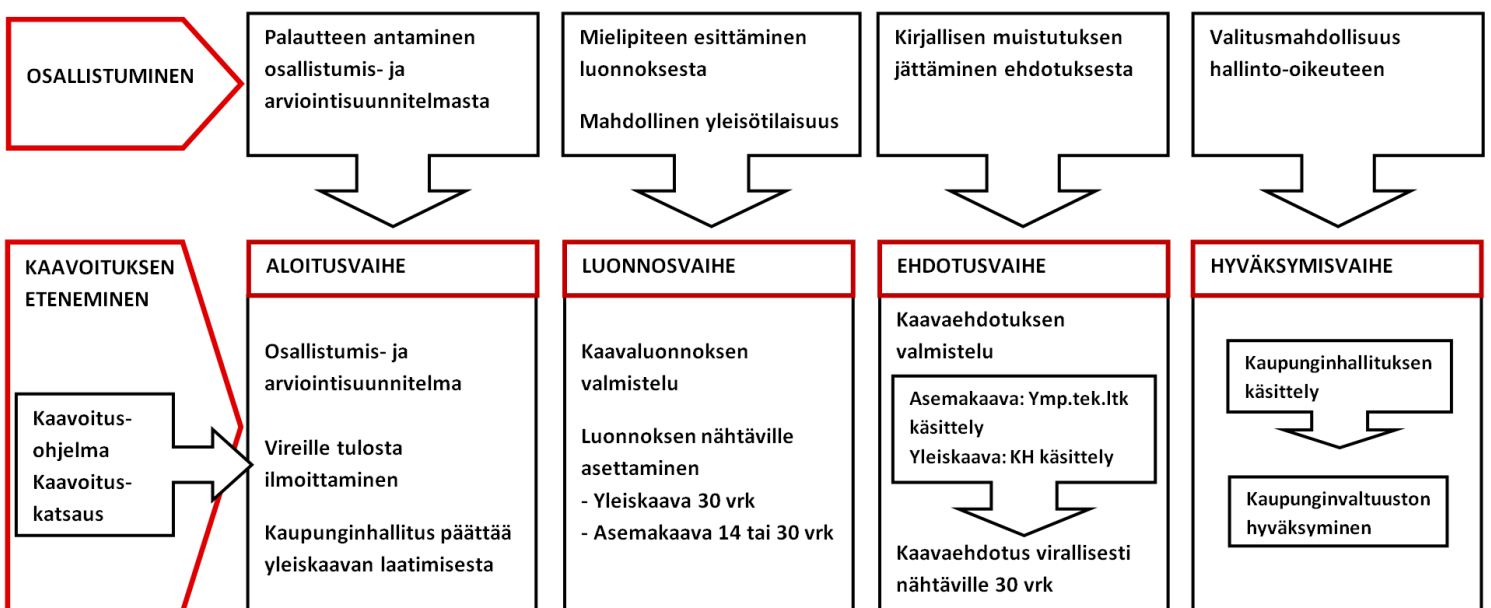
OSALLISTUMINEN

Palautteen antaminen osallistumis- ja arviointisuunnitelmasta

Mielipiteen esittäminen luonnoksesta

Mahdollinen yleisötilaisuus

Kirjallisen muistutuksen jättäminen ehdotuksesta

Valitusmahdollisuus hallinto-oikeuteen

KAAVOITUKSEN ETENEMINEN

Kaavoitus-ohjelma
Kaavoitus-katsaus

ALOITUSVAIHE

Osallistumis- ja arviointisuunnitelma

Vireille tulosta ilmoittaminen

Kaupunginhallitus päättää yleiskaavan laatimisesta

LUONNOSVAIHE

Kaavaluonnoksen valmistelu

Luonnoksen nähtäville asettaminen
- Yleiskaava 30 vrk
- Asemakaava 14 tai 30 vrk

EHDOTUSVAIHE

Kaavaehdotuksen valmistelu

Asemakaava: Ymp.tek.ltk käsittely
Yleiskaava: KH käsittely

Kaavaehdotus virallisesti nähtäville 30 vrk

HYVÄKSYMISVAIHE

Kaupunginhallituksen käsittely

Kaupunginvaltuuston hyväksyminen